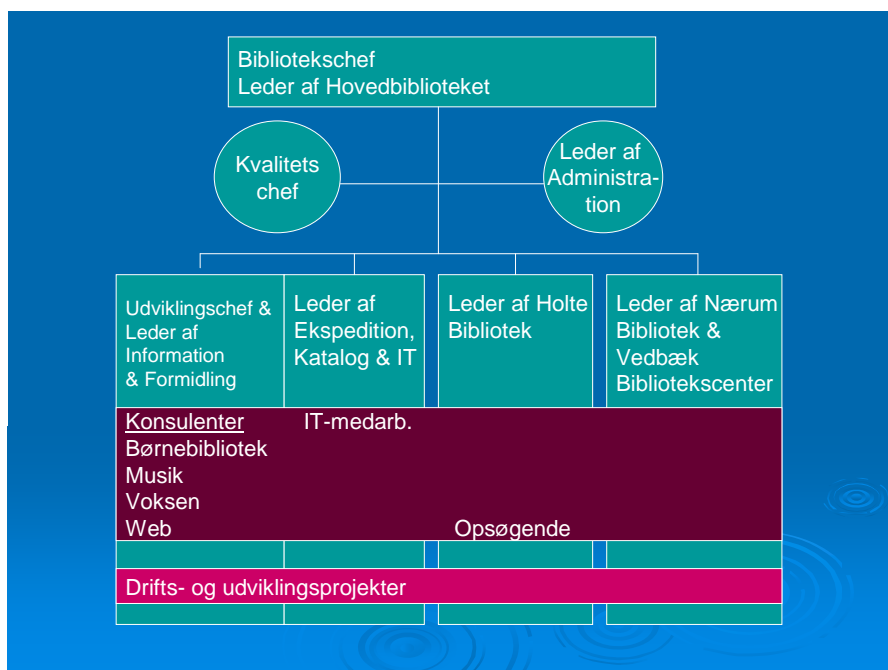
Bibliotekschef
Leder af Hovedbiblioteket

Kvalitets chef

Leder af Administration

Udviklingschef & Leder af Information & Formidling

Leder af Ekspedition, Katalog & IT

Leder af Holte Bibliotek

Leder af Nærum Bibliotek & Vedbæk Bibliotekscenter

Konsulenter
Børnebibliotek
Musik
Voksen
Web

IT-medarb.

Opsøgende

Drifts- og udviklingsprojekter